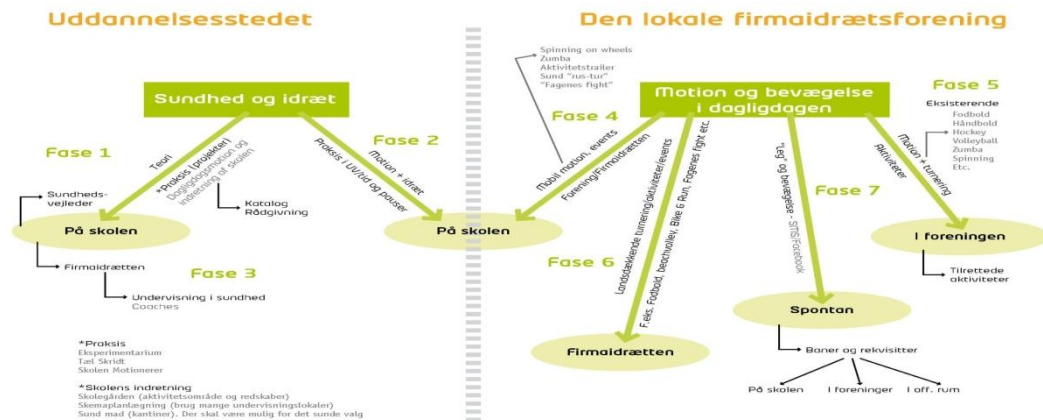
Uddannelsesstedet

Den lokale firmaidrætsforening

Sundhed og idræt

Fase 1

Teori

*Praksis (projekter)
Dagligdagsmotion og indretning af skolen

Praksis i UV/tid og pauser

Motion + idræt

Fase 2

Sundhedsvejleder

På skolen

Katalog
Rådgivning

Firmaidrætten

Fase 3

Undervisning i sundhed
Coaches

*Praksis
Eksperimentarium
Tæl Skridt
Skolen Motionerer

*Skolens indretning
Skolegården (aktivitetsområde og redskaber)
Skemaplanlægning (brug mange undervisningslokaler)
Sund mad (kantiner). Der skal være mulig for det sunde valg

Spinning on wheels
Zumba
Aktivitetstrailer
Sund "rus-tur"
"Fagenes fight"

Motion og bevægelse i dagligdagen

Fase 4

Mobil motion, events

Forening/Firmaidrætten

På skolen

Landsdækkende turnering/aktiviteter/events

F.eks. Fodbold, beachvolley, Bike & Run, Fagenes fight etc.

Fase 6

Firmaidrætten

"Leg" og bevægelse - SMS/Facebook

Fase 7

Spontan

Baner og rekvisitter

På skolen
I foreninger
I off. rum

Fase 5

Eksisterende
Fodbold
Håndbold
Hockey
Volleyball
Zumba
Spinning
Etc.

Aktiviteter

Motion + turnering

I foreningen

Tilrettede aktiviteter